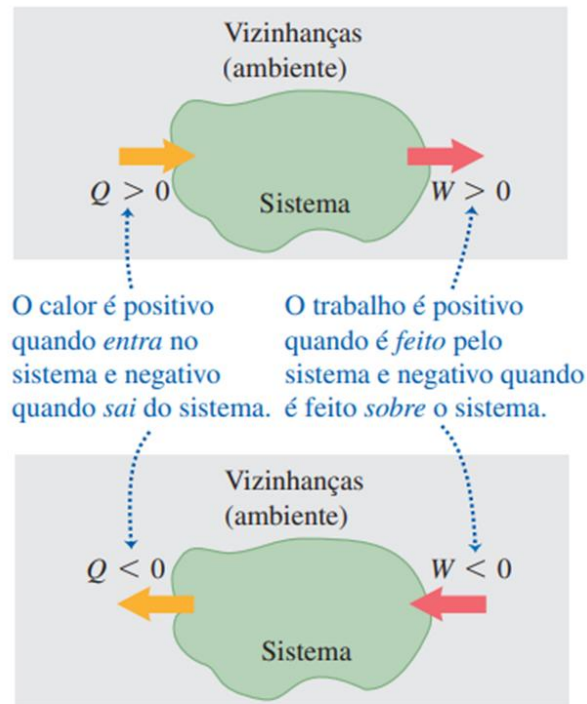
Vizinhanças
(ambiente)

$Q > 0$

Sistema

$W > 0$

O calor é positivo quando *entra* no sistema e negativo quando *sai* do sistema.

O trabalho é positivo quando é *feito* pelo sistema e negativo quando é feito *sobre* o sistema.

Vizinhanças
(ambiente)

$Q < 0$

$W < 0$

Sistema